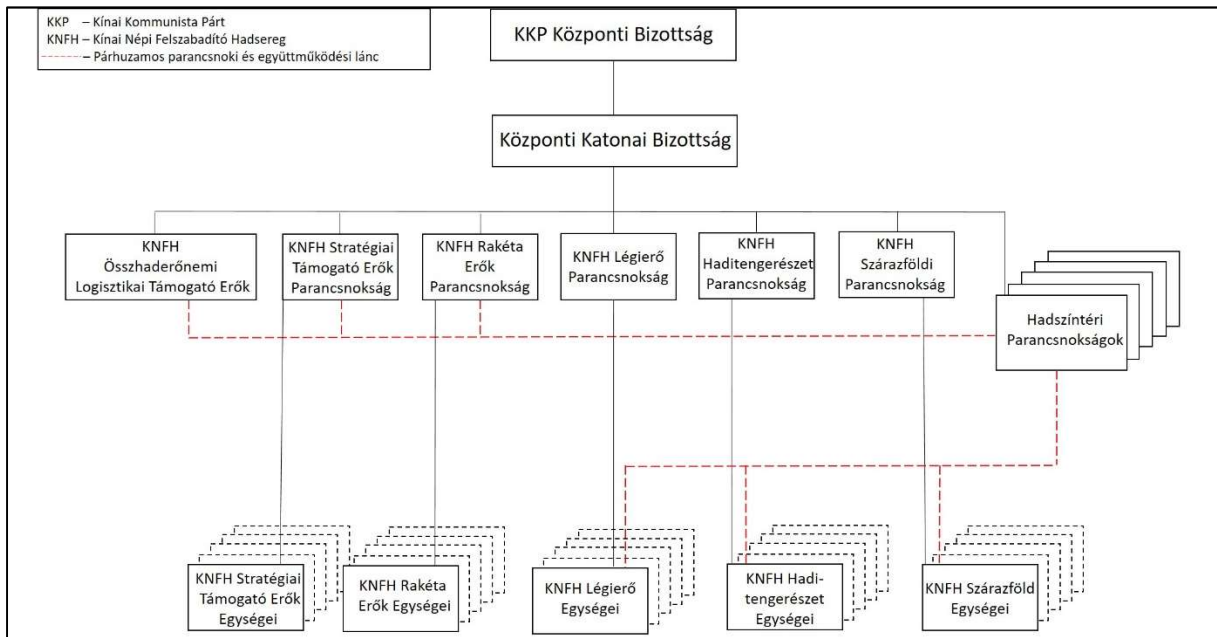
KKP – Kínai Kommunista Párt
KNFH – Kínai Népi Felszabadító Hadsereg
– Párhuzamos parancsnoki és együttműködési lánc

KKP Központi Bizottság

Központi Katonai Bizottság

KNFH Összhaderőnemi Logisztikai Támogató Erők

KNFH Stratégiai Támogató Erők Parancsnokság

KNFH Rakéta Erők Parancsnokság

KNFH Légierő Parancsnokság

KNFH Haditengerészet Parancsnokság

KNFH Szárazföldi Parancsnokság

Hadszíntéri Parancsnokságok

KNFH Stratégiai Támogató Erők Egységei

KNFH Rakéta Erők Egységei

KNFH Légierő Egységei

KNFH Haditengerészet Egységei

KNFH Szárazföld Egységei